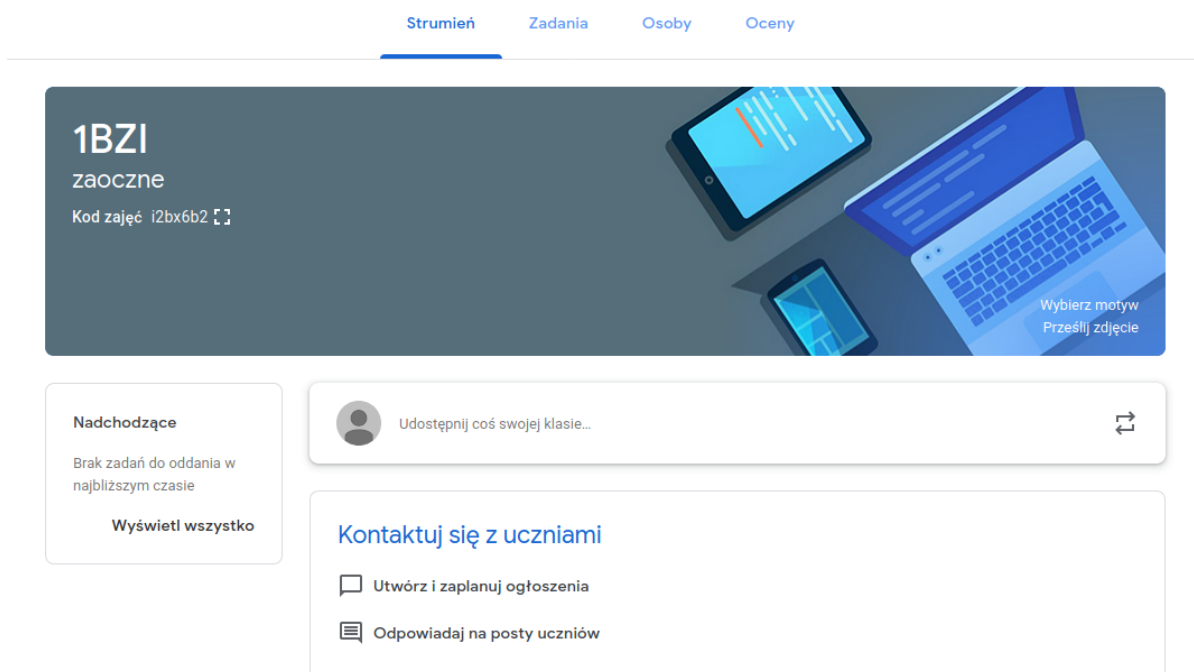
Strumień Zadania Osoby Oceny

1BZI
zaoczne
Kod zajęć i2bx6b2

Wybierz motyw
Prześlij zdjęcie

Nadchodzące
Brak zadań do oddania w najbliższym czasie
Wyświetl wszystko

Udostępnij coś swojej klasie...

Kontaktuj się z uczniami
Utwórz i zaplanuj ogłoszenia
Odpowiadaj na posty uczniów